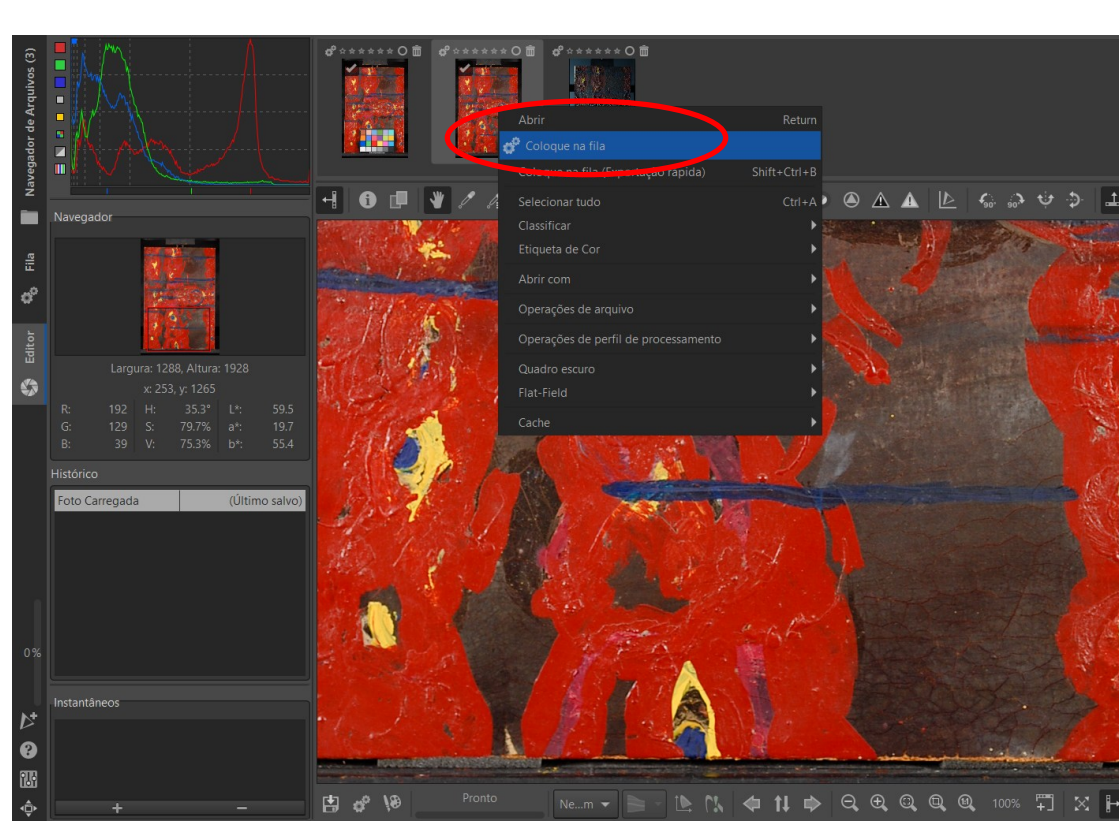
Navegador de Arquivos (3)

Fila

Editor

Navegador

Largura: 1288, Altura: 1928
x: 253, y: 1265

| R: | 192 | H: | 35.3° | L*: | 59.5 |
|---|---|---|---|---|---|
| G: | 129 | S: | 79.7% | a*: | 19.7 |
| B: | 39 | V: | 75.3% | b*: | 55.4 |

Histórico

| Foto Carregada | (Último salvo) |
|---|---|

Instantâneos

+ −

0%

Abrir Return
Coloque na fila
Coloque na fila (Exportação rápida) Shift+Ctrl+B
Selecionar tudo Ctrl+A
Classificar
Etiqueta de Cor
Abrir com
Operações de arquivo
Operações de perfil de processamento
Quadro escuro
Flat-Field
Cache

Pronto

Ne...m

100%